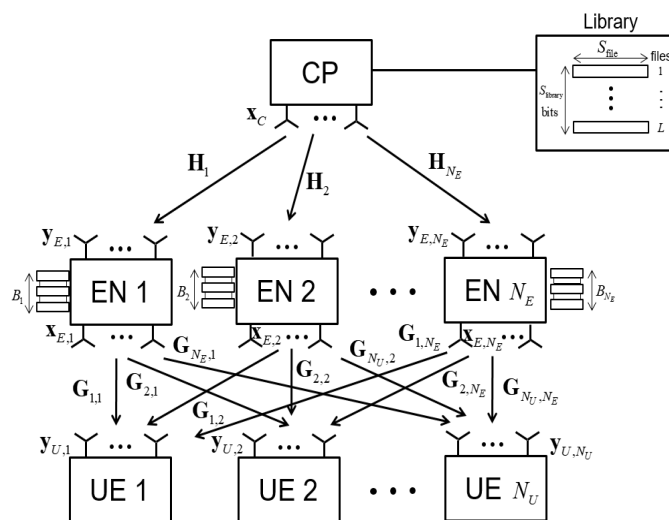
Library

$S_{\text{file}}$ files

1

$\vdots$

$L$

$S_{\text{library}}$ bits

CP

$\mathbf{x}_C$

$\mathbf{H}_1$

$\mathbf{H}_2$

$\mathbf{H}_{N_E}$

$\mathbf{y}_{E,1}$

$\mathbf{y}_{E,2}$

$\mathbf{y}_{E,N_E}$

$B_1$

EN 1

$B_2$

EN 2

EN $N_E$

$B_{N_E}$

$\mathbf{x}_{E,1}$

$\mathbf{x}_{E,2}$

$\mathbf{x}_{E,N_E}$

$\mathbf{G}_{N_E,1}$

$\mathbf{G}_{N_U,2}$

$\mathbf{G}_{1,N_E}$

$\mathbf{G}_{1,1}$

$\mathbf{G}_{2,1}$

$\mathbf{G}_{2,2}$

$\mathbf{G}_{2,N_E}$

$\mathbf{G}_{N_U,N_E}$

$\mathbf{G}_{1,2}$

$\mathbf{y}_{U,1}$

$\mathbf{y}_{U,2}$

$\mathbf{y}_{U,N_U}$

UE 1

UE 2

UE $N_U$